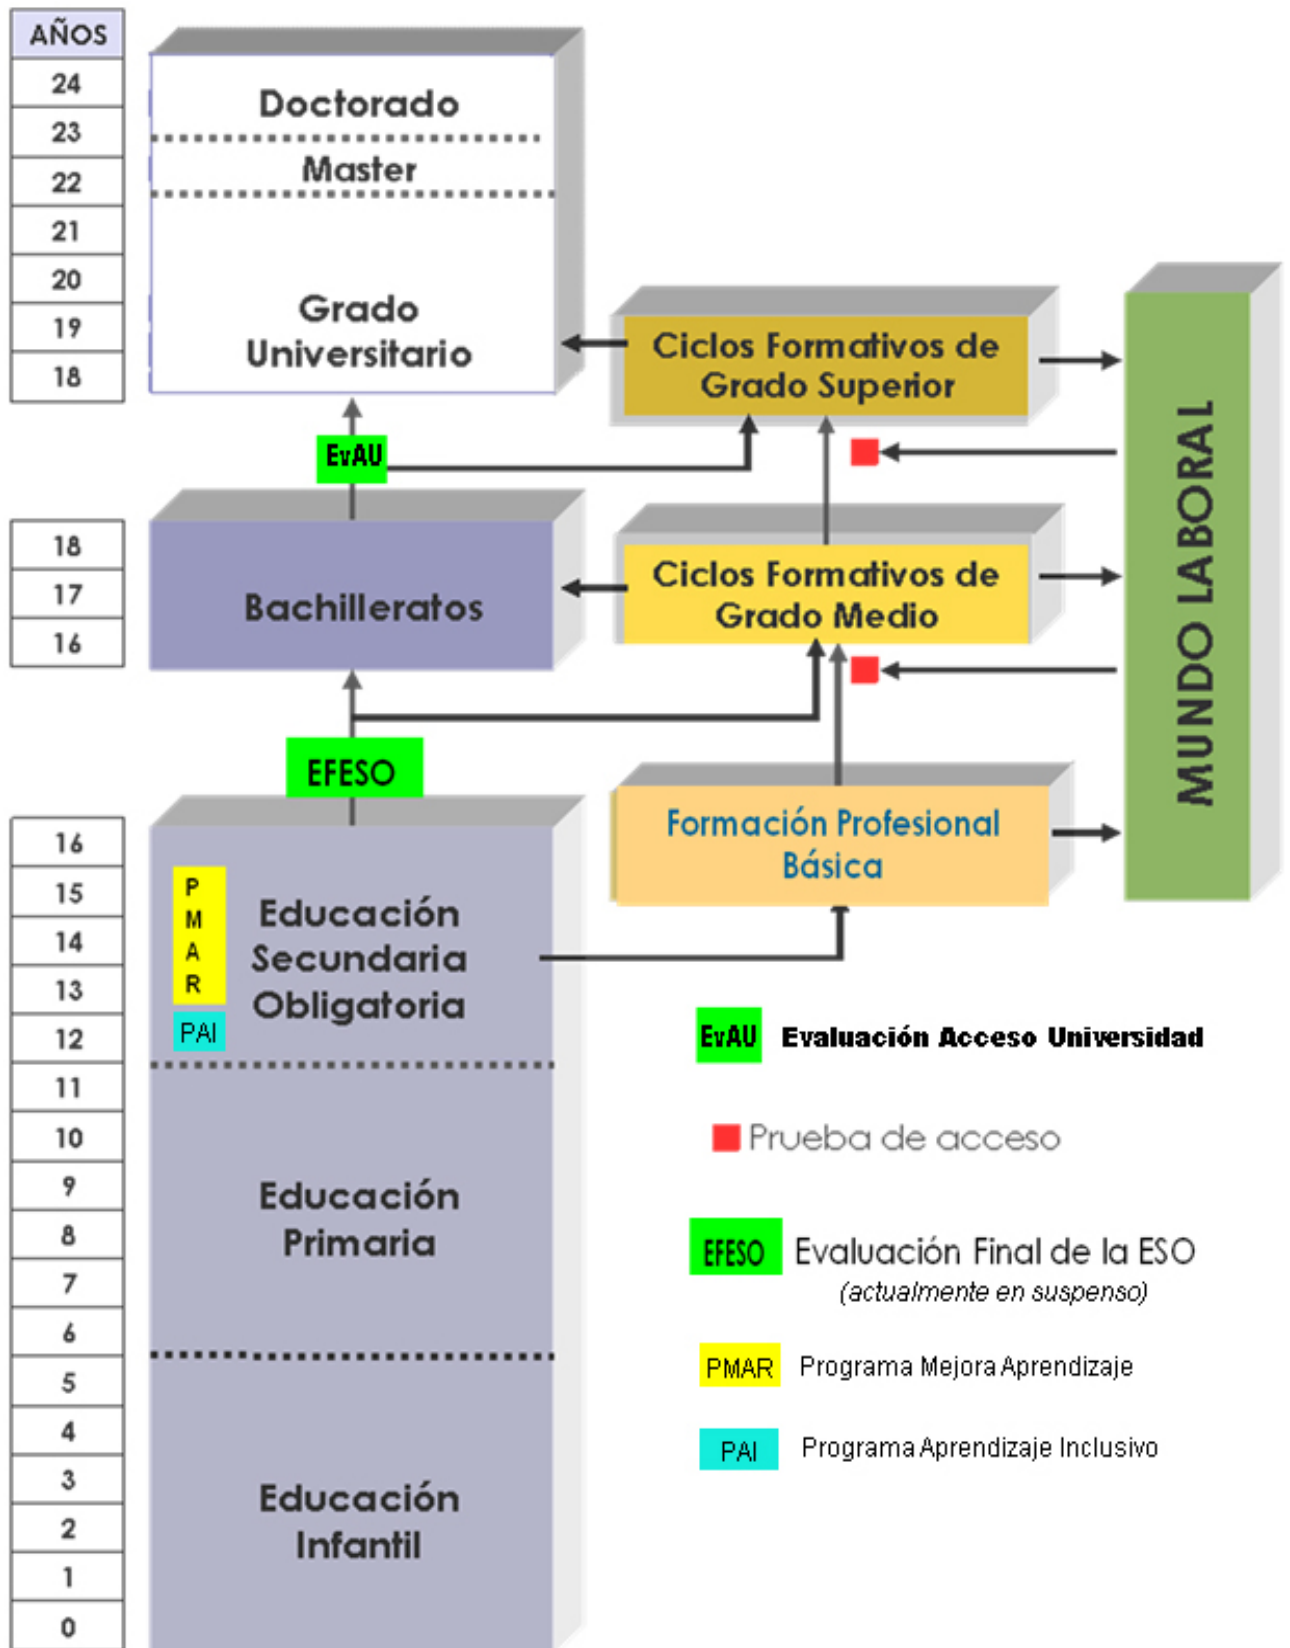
AÑOS
24
23
22
21
20
19
18

Doctorado

Master

Grado Universitario

Ciclos Formativos de Grado Superior

MUNDO LABORAL

EvAU

18
17
16

Bachilleratos

Ciclos Formativos de Grado Medio

EFESO

16
15
14
13
12
11
10
9
8
7
6
5
4
3
2
1
0

Formación Profesional Básica

P
M
A
R

PAI

Educación Secundaria Obligatoria

Educación Primaria

Educación Infantil

EvAU Evaluación Acceso Universidad

Prueba de acceso

EFESO Evaluación Final de la ESO
(actualmente en suspenso)

PMAR Programa Mejora Aprendizaje

PAI Programa Aprendizaje Inclusivo